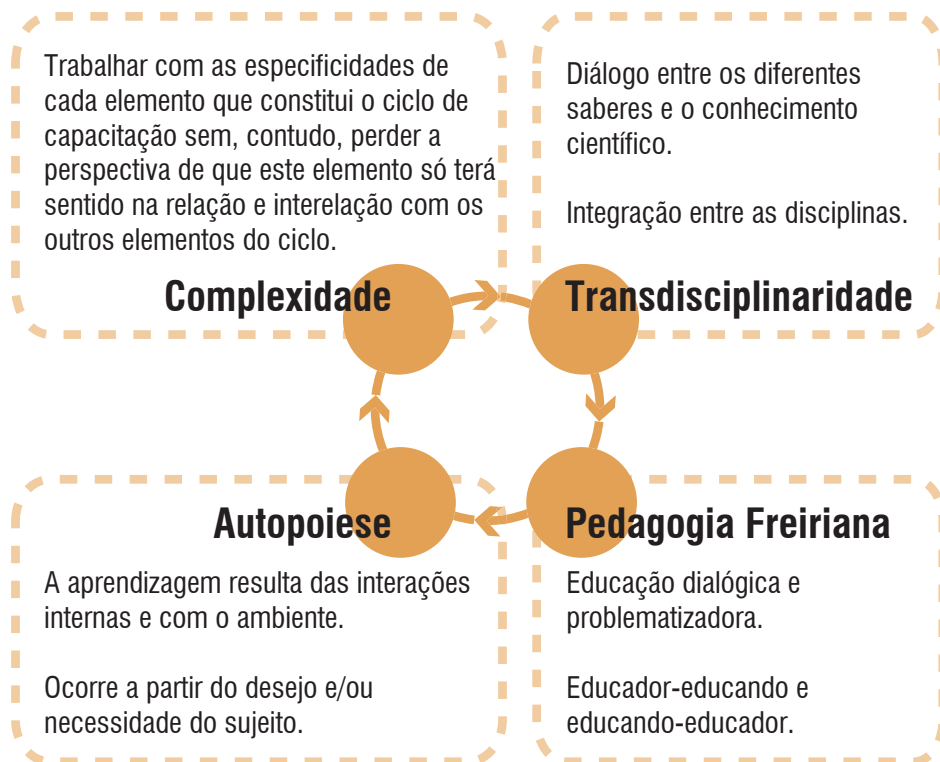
Trabalhar com as especificidades de cada elemento que constitui o ciclo de capacitação sem, contudo, perder a perspectiva de que este elemento só terá sentido na relação e interelação com os outros elementos do ciclo.

Complexidade

Diálogo entre os diferentes saberes e o conhecimento científico.

Integração entre as disciplinas.

Transdisciplinaridade

Autopoiese

A aprendizagem resulta das interações internas e com o ambiente.

Ocorre a partir do desejo e/ou necessidade do sujeito.

Pedagogia Freiriana

Educação dialógica e problematizadora.

Educador-educando e educando-educador.